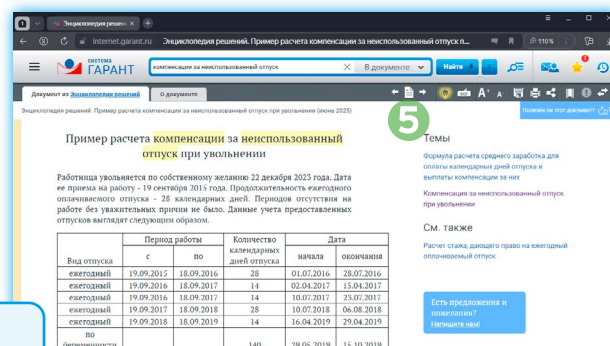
Энциклопедия решен ×  +

internet.garant.ru   Энциклопедия решений. Пример расчета компенсации за неиспользованный отпуск п...   110%

система ГАРАНТ   компенсация за неиспользованный отпуск   В документе   Найти

Документ из Энциклопедии решений   О документе

Энциклопедия решений. Пример расчета компенсации за неиспользованный отпуск при увольнении (июнь 2025)

Полезен ли этот документ?

5

Пример расчета компенсации за неиспользованный отпуск при увольнении

Работница увольняется по собственному желанию 22 декабря 2023 года. Дата ее приема на работу - 19 сентября 2015 года. Продолжительность ежегодного оплачиваемого отпуска - 28 календарных дней. Периодов отсутствия на работе без уважительных причин не было. Данные учета предоставленных отпусков выглядят следующим образом.

| Вид отпуска | Период работы с | Период работы по | Количество календарных дней отпуска | Дата начала | Дата окончания |
|---|---|---|---|---|---|
| ежегодный | 19.09.2015 | 18.09.2016 | 28 | 01.07.2016 | 28.07.2016 |
| ежегодный | 19.09.2016 | 18.09.2017 | 14 | 02.04.2017 | 15.04.2017 |
| ежегодный | 19.09.2016 | 18.09.2017 | 14 | 10.07.2017 | 23.07.2017 |
| ежегодный | 19.09.2017 | 18.09.2018 | 28 | 10.07.2018 | 06.08.2018 |
| ежегодный | 19.09.2018 | 18.09.2019 | 14 | 16.04.2019 | 29.04.2019 |
| по беременности | | | 140 | 29.05.2019 | 15.10.2019 |

Темы

Формула расчета среднего заработка для оплаты календарных дней отпуска и выплаты компенсации за них

Компенсация за неиспользованный отпуск при увольнении

См. также

Расчет стажа, дающего право на ежегодный оплачиваемый отпуск

Есть предложения и пожелания? Напишите нам!